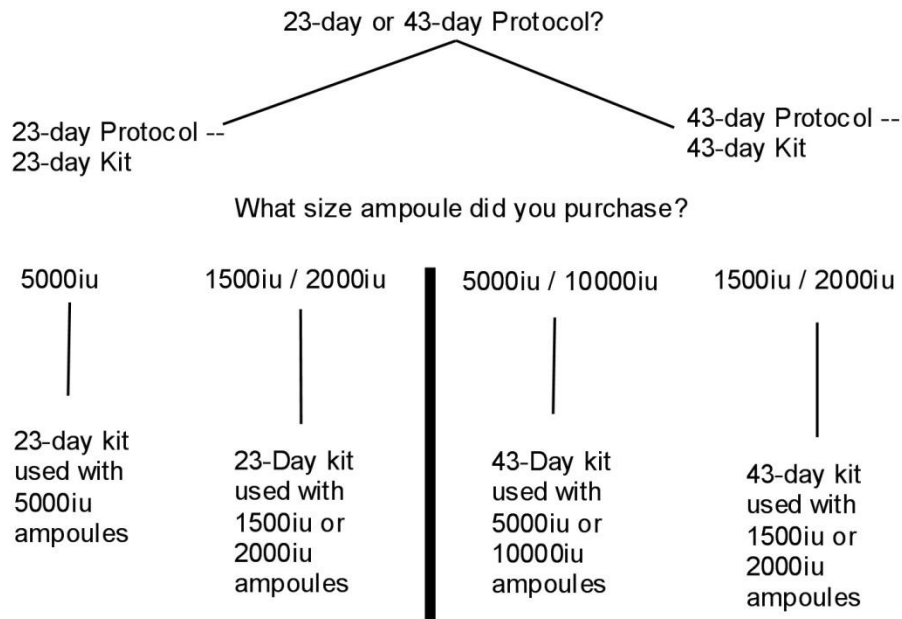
23-day or 43-day Protocol?

23-day Protocol -- 23-day Kit

43-day Protocol -- 43-day Kit

What size ampoule did you purchase?

5000iu

23-day kit used with 5000iu ampoules

1500iu / 2000iu

23-Day kit used with 1500iu or 2000iu ampoules

5000iu / 10000iu

43-Day kit used with 5000iu or 10000iu ampoules

1500iu / 2000iu

43-day kit used with 1500iu or 2000iu ampoules